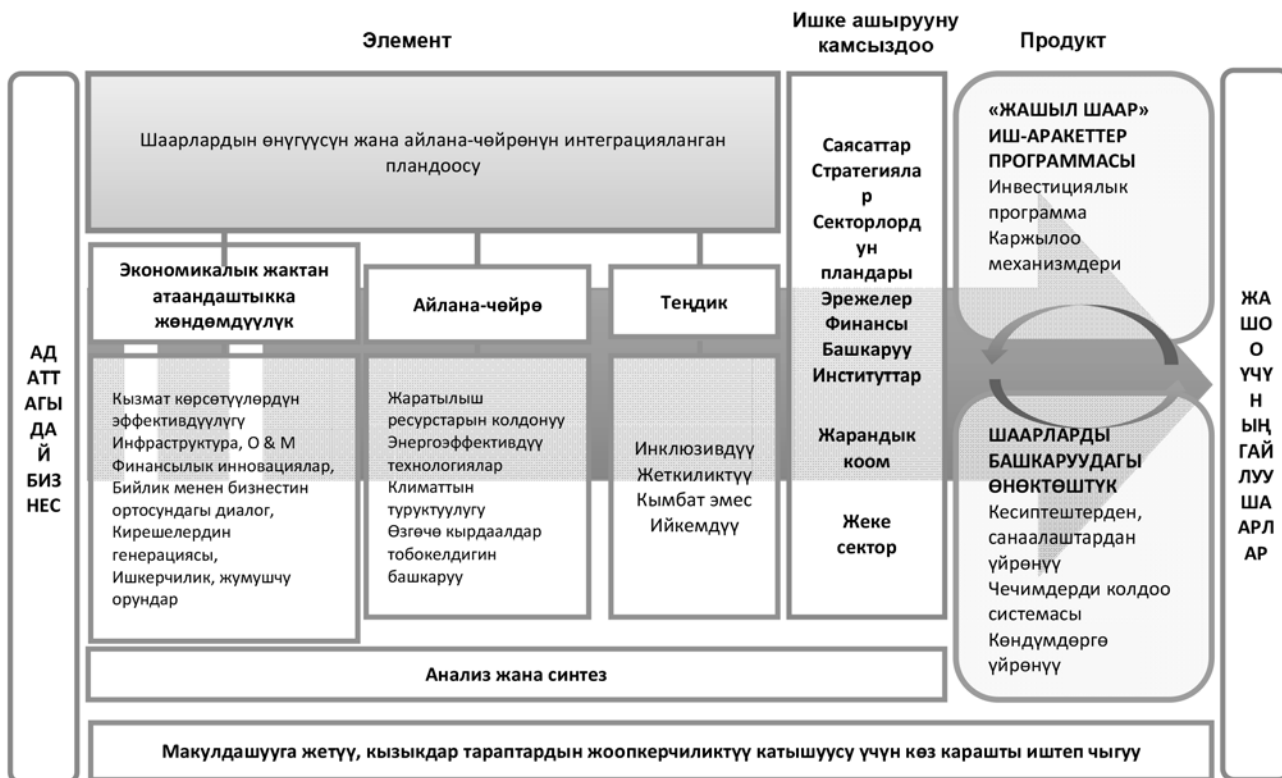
Элемент

Ишке ашырууну камсыздоо

Продукт

АД АТТ АГЫ ДА Й БИЗ НЕС

Шаарлардын өнүгүүсүн жана айлана-чөйрөнүн интеграцияланган пландоосу

Экономикалык жактан атаандаштыкка жөндөмдүүлүк

Айлана-чөйрө

Теңдик

Кызмат көрсөтүүлөрдүн эффективдүүлүгү Инфраструктура, О & М Финансылык инновациялар, Бийлик менен бизнестин ортосундагы диалог, Кирешелердин генерациясы, Ишкерчилик, жумушчу орундар

Жаратылыш ресурстарын колдонуу Энергоэффективдүү технологиялар Климаттын туруктуулугу Өзгөчө кырдаалдар тобокелдигин башкаруу

Инклюзивдүү Жеткиликтүү Кымбат эмес Ийкемдүү

Саясаттар Стратегиялар Секторлордун пландары Эрежелер Финансы Башкаруу Институттар

Жарандык коом

Жеке сектор

«ЖАШЫЛ ШААР» ИШ-АРАКЕТТЕР ПРОГРАММАСЫ
Инвестициялык программа
Каржылоо механизмдери

ШААРЛАРДЫ БАШКАРУУДАГЫ ӨНӨКТӨШТҮК
Кесиптештерден, санаалаштардан үйрөнүү
Чечимдерди колдоо системасы
Көндүмдөргө үйрөнүү

ЖА ШО О ҮЧҮ Н ЫҢ ГАЙ ЛУУ ША АРЛ АР

Анализ жана синтез

Макулдашууга жетүү, кызыкдар тараптардын жоопкерчиликтүү катышуусу үчүн көз карашты иштеп чыгуу